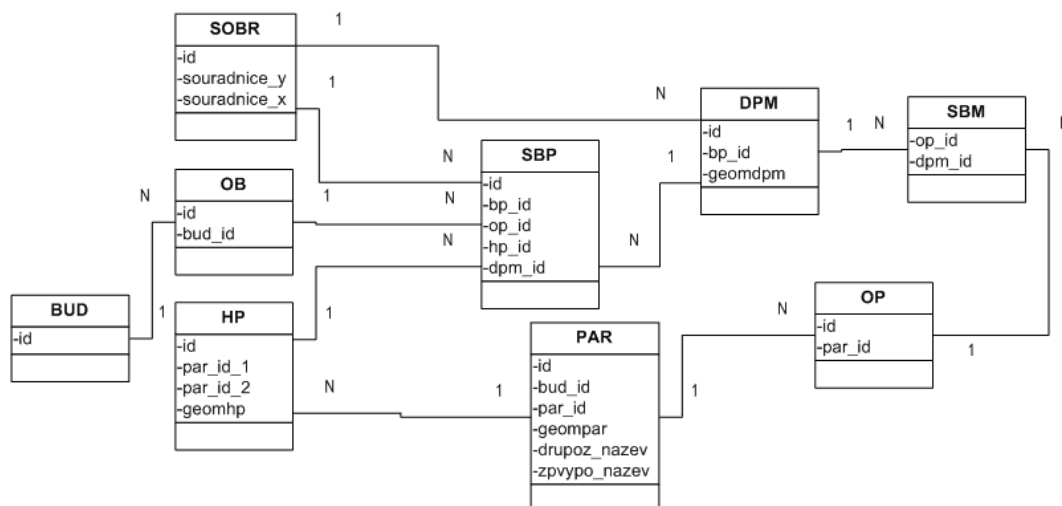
SOBR
-id
-souradnice_y
-souradnice_x

1

1

N

DPM
-id
-bp_id
-geomdpm

1 N

SBM
-op_id
-dpm_id

N

OB
-id
-bud_id

N
1

SBP
-id
-bp_id
-op_id
-hp_id
-dpm_id

N
N
N

1

N

BUD
-id

1

HP
-id
-par_id_1
-par_id_2
-geomhp

1

N

PAR
-id
-bud_id
-par_id
-geompar
-drupoz_nazev
-zpvypo_nazev

1

1

N

OP
-id
-par_id

1